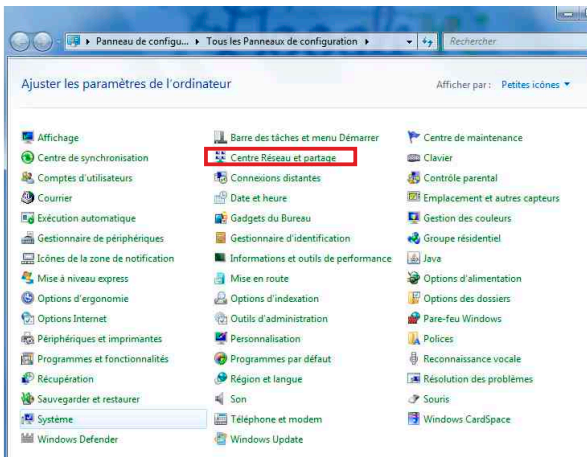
Panneau de configu... ▸ Tous les Panneaux de configuration ▸

Rechercher

Ajuster les paramètres de l'ordinateur

Afficher par : Petites icônes ▾

Affichage
Centre de synchronisation
Comptes d'utilisateurs
Courrier
Exécution automatique
Gestionnaire de périphériques
Icônes de la zone de notification
Mise à niveau express
Options d'ergonomie
Options Internet
Périphériques et imprimantes
Programmes et fonctionnalités
Récupération
Sauvegarder et restaurer
Système
Windows Defender

Barre des tâches et menu Démarrer
Centre Réseau et partage
Connexions distantes
Date et heure
Gadgets du Bureau
Gestionnaire d'identification
Informations et outils de performance
Mise en route
Options d'indexation
Outils d'administration
Personnalisation
Programmes par défaut
Région et langue
Son
Téléphone et modem
Windows Update

Centre de maintenance
Clavier
Contrôle parental
Emplacement et autres capteurs
Gestion des couleurs
Groupe résidentiel
Java
Options d'alimentation
Options des dossiers
Pare-feu Windows
Polices
Reconnaissance vocale
Résolution des problèmes
Souris
Windows CardSpace